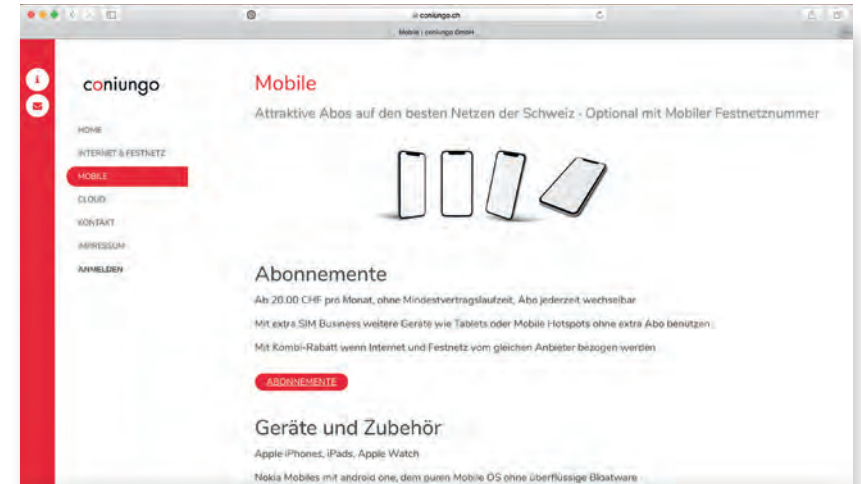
coniungo.ch

Mobile | coniungo GmbH

coniungo

HOME

INTERNET & FESTNETZ

MOBILE

CLOUD

KONTAKT

IMPRESSUM

ANMELDEN

Mobile

Attraktive Abos auf den besten Netzen der Schweiz - Optional mit Mobiler Festnetznummer

Abonnemente

Ab 20.00 CHF pro Monat, ohne Mindestvertragslaufzeit, Abo jederzeit wechselbar

Mit extra SIM Business weitere Geräte wie Tablets oder Mobile Hotspots ohne extra Abo benutzen

Mit Kombi-Rabatt wenn Internet und Festnetz vom gleichen Anbieter bezogen werden

ABONNEMENTE

Geräte und Zubehör

Apple iPhones, iPads, Apple Watch

Nokia Mobiles mit android one, dem puren Mobile OS ohne überflüssige Bloatware